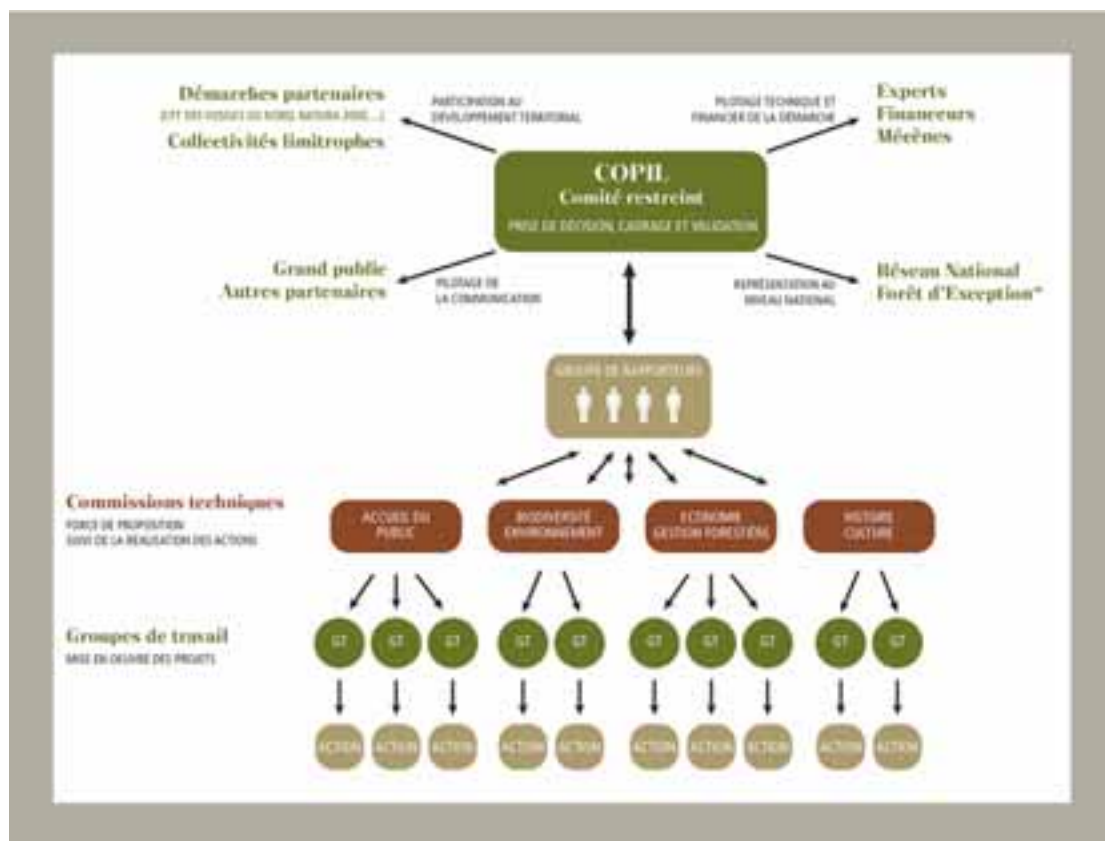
Démarches partenaires
(CFT DES VOSGES DU NORD, NATURA 2000...)
Collectivités limitrophes

PARTICIPATION AU DÉVELOPPEMENT TERRITORIAL

PILOTAGE TECHNIQUE ET FINANCIER DE LA DÉMARCHE

Experts
Financeurs
Mécènes

COPIL
Comité restreint
PRISE DE DÉCISION, CADRAGE ET VALIDATION

Grand public
Autres partenaires

PILOTAGE DE LA COMMUNICATION

REPRÉSENTATION AU NIVEAU NATIONAL

Réseau National Forêt d'Exception*

GROUPE DE RAPPORTEURS

Commissions techniques
FORCE DE PROPOSITION
SUIVI DE LA RÉALISATION DES ACTIONS

ACCUEIL DU PUBLIC

BIODIVERSITÉ ENVIRONNEMENT

ÉCONOMIE GESTION FORESTIÈRE

HISTOIRE CULTURE

Groupes de travail
MISE EN OEUVRE DES PROJETS

GT GT GT GT GT GT GT GT GT GT

ACTION ACTION ACTION ACTION ACTION ACTION ACTION ACTION ACTION ACTION